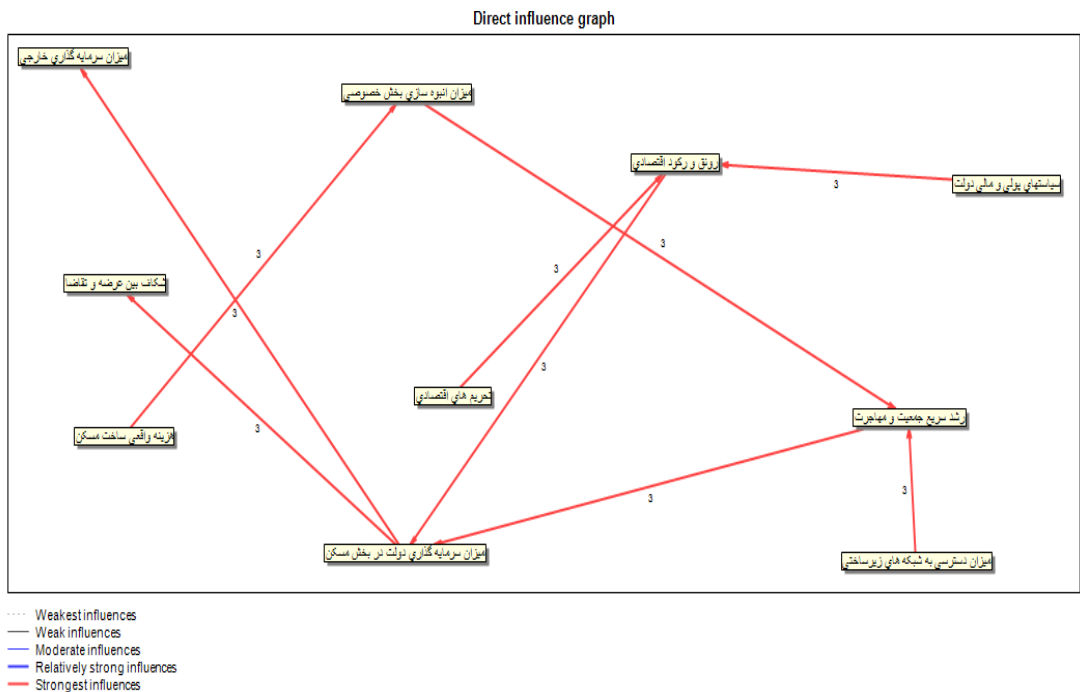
Direct influence graph

میزان سرمایه گذاری خارجی

میزان انبوه سازی بخش خصوصی

رونق و رکود اقتصادی

سیاستهای پولی و مالی دولت

3

3

3

3

شکاف بین عرضه و تقاضا

3

3

تحریم های اقتصادی

رشد سریع جمعیت و مهاجرت

هزینه واقعی ساخت مسکن

3

3

3

میزان سرمایه گذاری دولت در بخش مسکن

میزان دسترسی به شبکه های زیرساختی

Weakest influences
Weak influences
Moderate influences
Relatively strong influences
Strongest influences